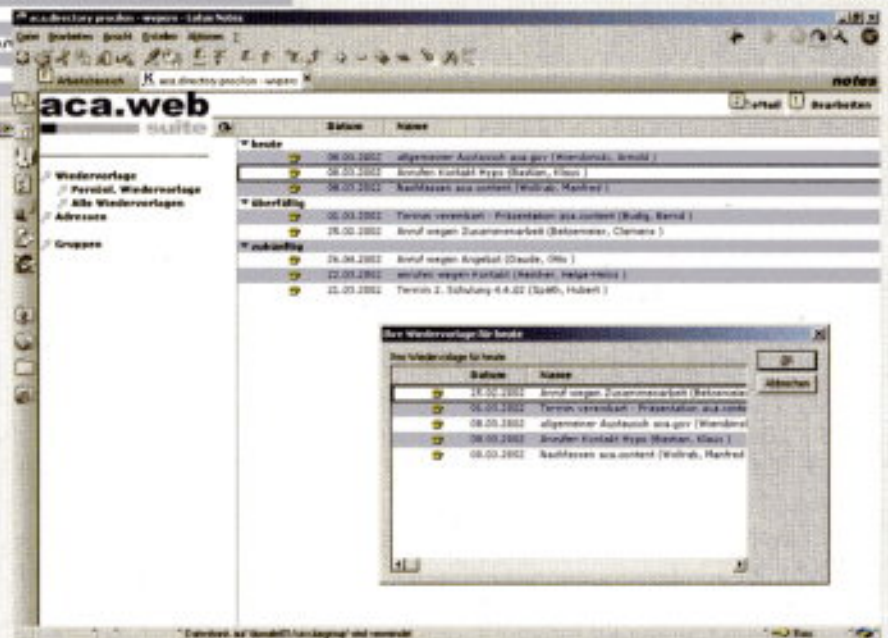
aca.directory.proclion - wepero - Lotus Notes

Datei Bearbeiten Ansicht Erstellen Aktionen ?

Arbeitsbereich

aca.directory.proclion - wepero

notes

aca.web
suite

Erstellt Bearbeiten

Wiedervorlage
Persönl. Wiedervorlage
Alle Wiedervorlagen
Adressen

Gruppen

| | Datum | Name |
|---|---|---|
| heute | | |
| | 08.03.2002 | allgemeiner Austausch aca.gov (Wiendorski, Arnold) |
| | 08.03.2002 | Anrufen Kontakt Hypo (Bastian, Klaus) |
| | 08.03.2002 | Nachfassen aca.content (Wollrab, Manfred) |
| überfällig | | |
| | 05.03.2002 | Termin vereinbart - Präsentation aca.content (Budig, Bernd) |
| | 28.02.2002 | Anruf wegen Zusammenarbeit (Betzenmeier, Clemens) |
| zukünftig | | |
| | 26.04.2002 | Anruf wegen Angebot (Daude, Otto) |
| | 22.03.2002 | anrufen wegen Kontakt (Reichel, Helga-Heinz) |
| | 21.03.2002 | Termin 2. Schulung 4.4.02 (Späth, Hubert) |

Ihre Wiedervorlage für heute

Ihre Wiedervorlage für heute

OK

Abbrechen

| | Datum | Name |
|---|---|---|
| | 28.02.2002 | Anruf wegen Zusammenarbeit (Betzenmeier |
| | 05.03.2002 | Termin vereinbart - Präsentation aca.conte |
| | 08.03.2002 | allgemeiner Austausch aca.gov (Wiendorsl |
| | 08.03.2002 | Anrufen Kontakt Hypo (Bastian, Klaus) |
| | 08.03.2002 | Nachfassen aca.content (Wollrab, Manfred |

"Datenbank auf 'domino01/acadagroup' wird verwendet"

Büro